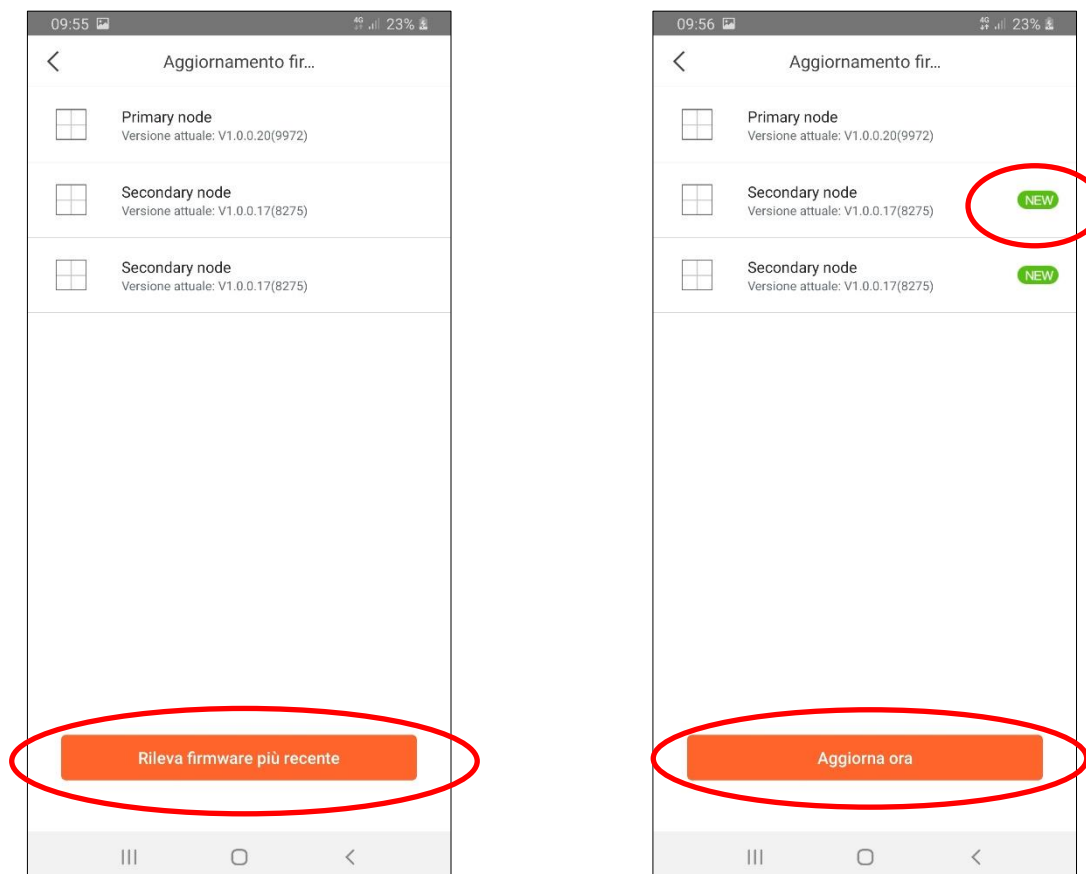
09:55 4G 23%

Aggiornamento fir...

Primary node
Versione attuale: V1.0.0.20(9972)

Secondary node
Versione attuale: V1.0.0.17(8275)

Secondary node
Versione attuale: V1.0.0.17(8275)

Rileva firmware più recente

09:56 4G 23%

Aggiornamento fir...

Primary node
Versione attuale: V1.0.0.20(9972)

Secondary node
Versione attuale: V1.0.0.17(8275)
NEW

Secondary node
Versione attuale: V1.0.0.17(8275)
NEW

Aggiorna ora